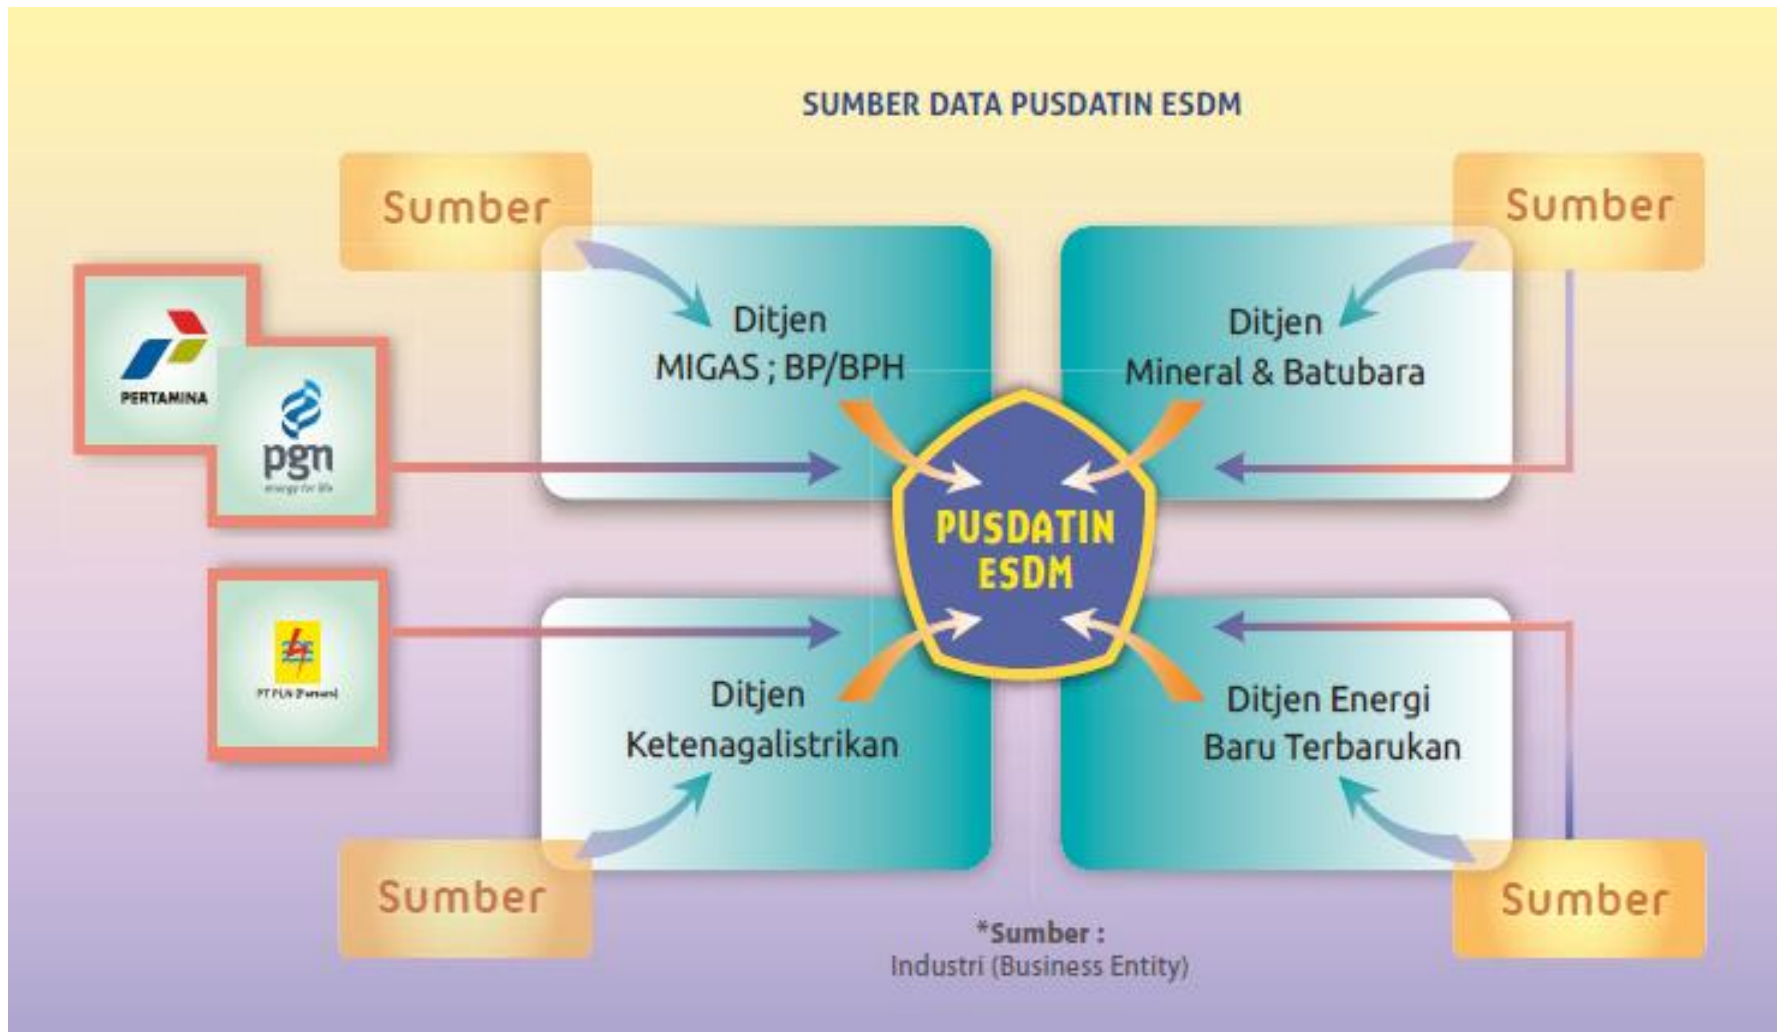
SUMBER DATA PUSDATIN ESDM

Sumber

Sumber

PERTAMINA

pgn
energy for life

Ditjen MIGAS ; BP/BPH

Ditjen Mineral & Batubara

PUSDATIN ESDM

PT PLN (Persero)

Ditjen Ketenagalistrikan

Ditjen Energi Baru Terbarukan

Sumber

Sumber

*Sumber :
Industri (Business Entity)